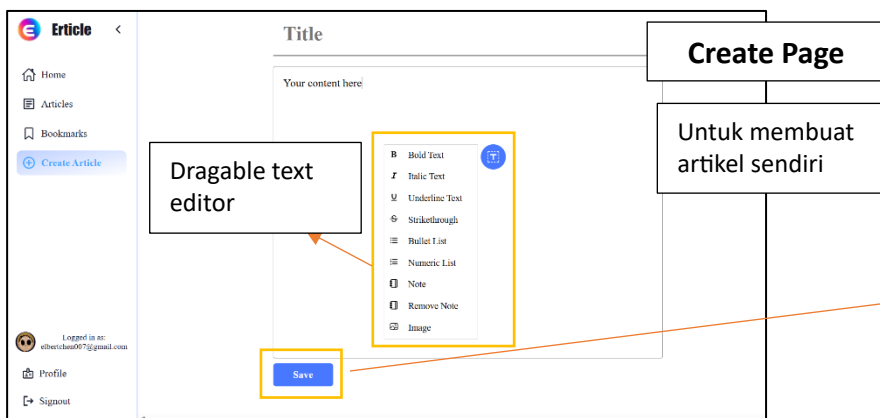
Erticle

Home
Articles
Bookmarks
Create Article

Logged in as:
elbertchen007@gmail.com

Profile
Signout

Title

Your content here

B Bold Text
I Italic Text
U Underline Text
S Strikethrough
Bullet List
Numeric List
Note
Remove Note
Image

Save

Dragable text editor

Create Page

Untuk membuat artikel sendiri